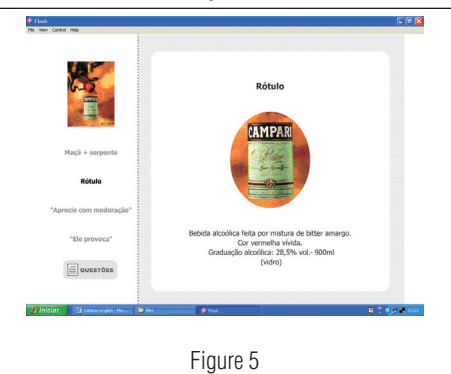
Flash
File View Control Help

Maçã + serpente

Rótulo

"Aprecie com moderação"

"Ele provoca"

QUESTÕES

Rótulo

CAMPARI
Bitter

Bebida alcoólica feita por mistura de bitter amargo.
Cor vermelha vivida.
Graduação alcoólica: 28,5% vol.- 900ml
(vidro)

Iniciar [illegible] Flash

Figure 5